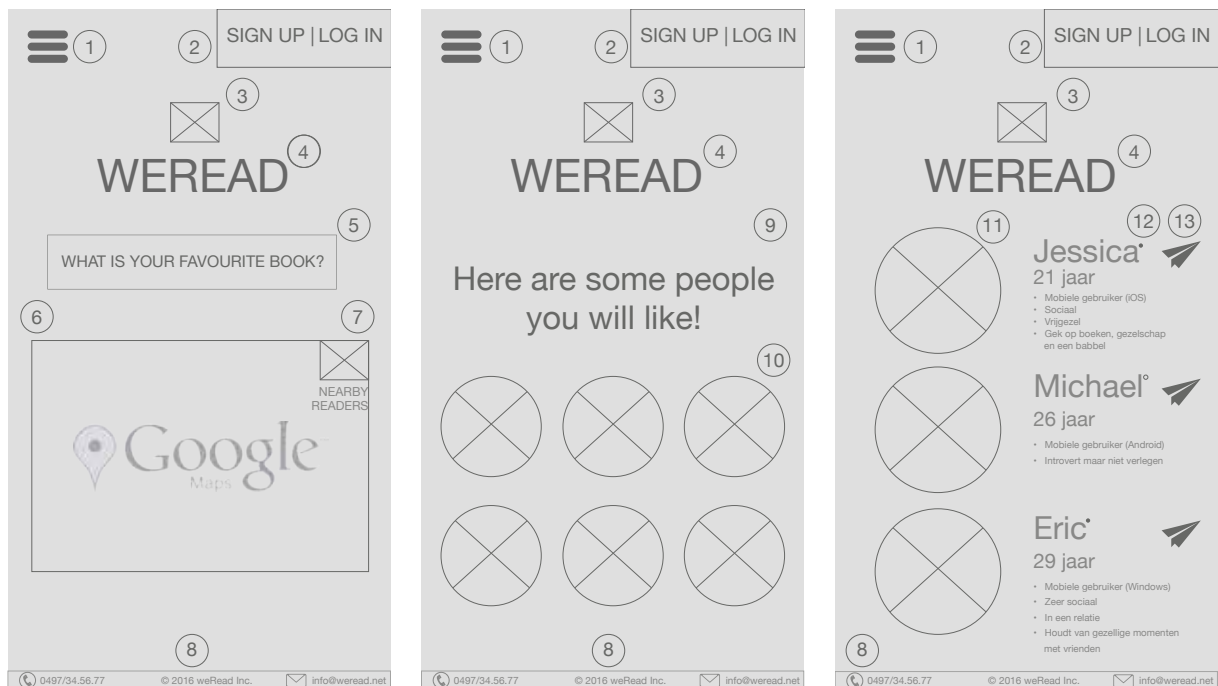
1 2 SIGN UP | LOG IN
3
WEREAD 4
5
WHAT IS YOUR FAVOURITE BOOK?
6 7
NEARBY READERS
Google Maps
8
0497/34.56.77 © 2016 weRead Inc. info@weread.net

1 2 SIGN UP | LOG IN
3
WEREAD 4
9
Here are some people you will like!
10
8
0497/34.56.77 © 2016 weRead Inc. info@weread.net

1 2 SIGN UP | LOG IN
3
WEREAD 4
11 12 13
Jessica
21 jaar
• Mobiele gebruiker (iOS)
• Sociaal
• Vrijgezel
• Gek op boeken, gezelschap en een babbel

Michael
26 jaar
• Mobiele gebruiker (Android)
• Introvert maar niet verlegen

Eric
29 jaar
• Mobiele gebruiker (Windows)
• Zeer sociaal
• In een relatie
• Houdt van gezellige momenten met vrienden
8
0497/34.56.77 © 2016 weRead Inc. info@weread.net